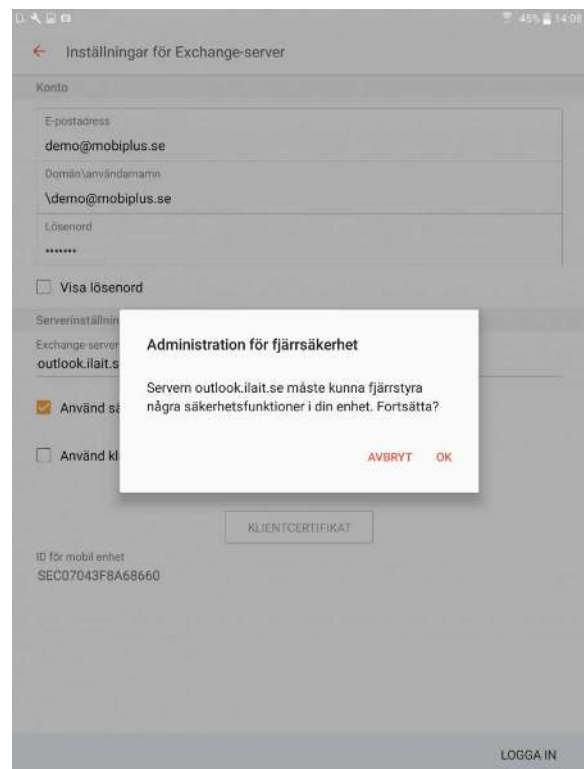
45% 14:08

Inställningar för Exchange-server

Konto

E-postadress
demo@mobiplus.se

Domän\användarnamn
\demo@mobiplus.se

Lösenord
•••••••

Visa lösenord

Serverinställnin

Exchange-server
outlook.ilait.s

Använd sä

Använd kl

Administration för fjärrsäkerhet

Servern outlook.ilait.se måste kunna fjärrstyra några säkerhetsfunktioner i din enhet. Fortsätta?

AVBRYT OK

KLIENTCERTIFIKAT

ID för mobil enhet
SEC07043F8A68660

LOGGA IN